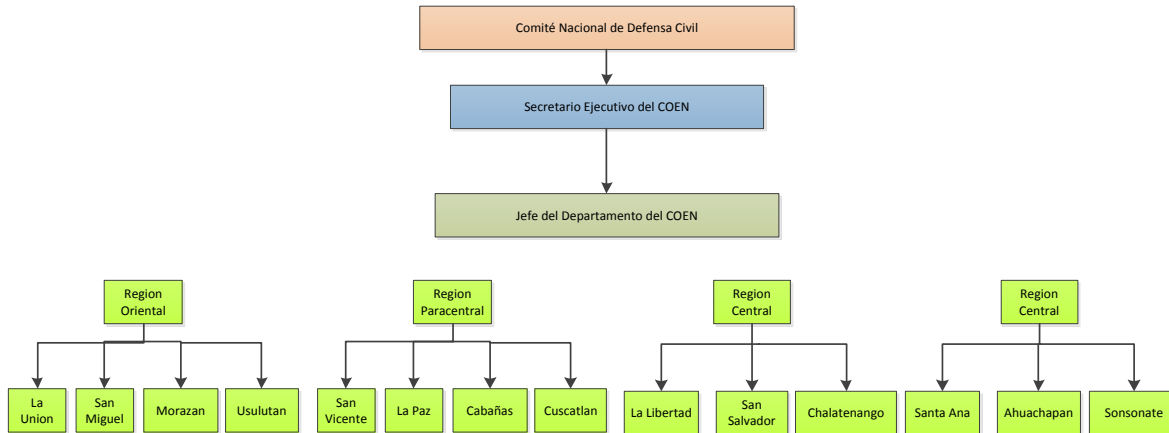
Comité Nacional de Defensa Civil

Secretario Ejecutivo del COEN

Jefe del Departamento del COEN

Region Oriental

La Union

San Miguel

Morazan

Usulutan

Region Paracentral

San Vicente

La Paz

Cabañas

Cuscatlan

Region Central

La Libertad

San Salvador

Chalatenango

Region Central

Santa Ana

Ahuachapan

Sonsonate